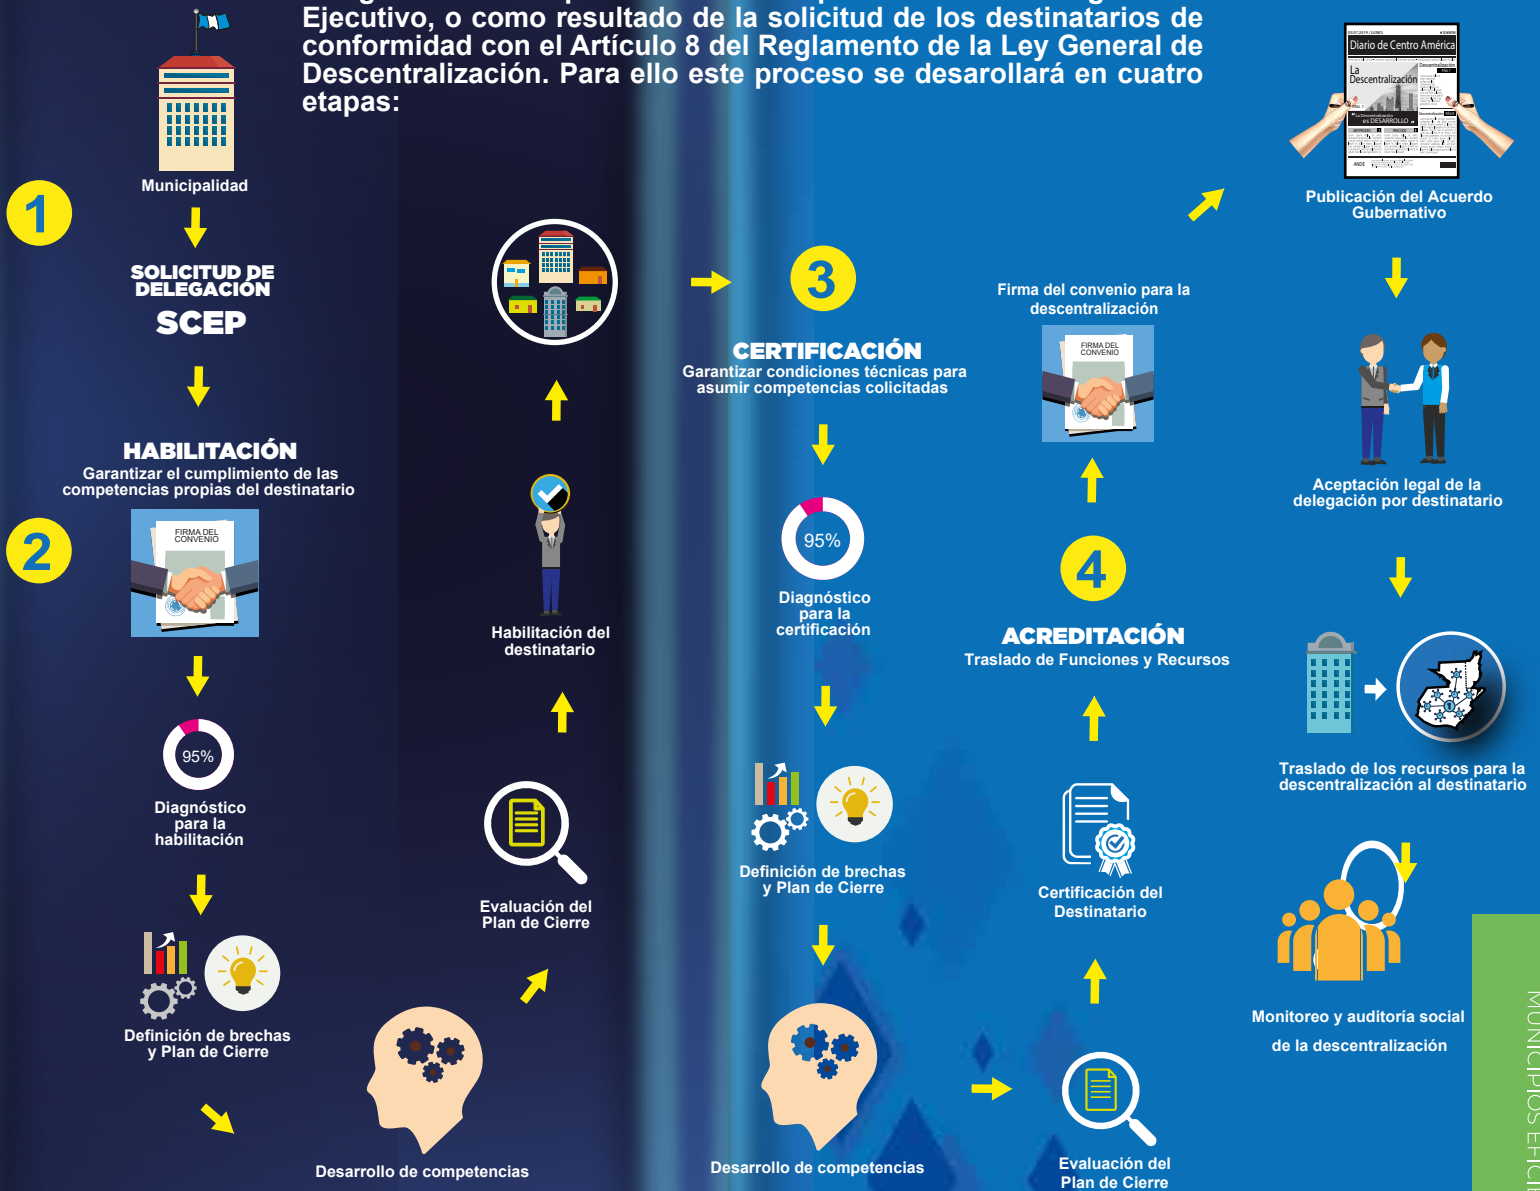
Ejecutivo, o como resultado de la solicitud de los destinatarios de conformidad con el Artículo 8 del Reglamento de la Ley General de Descentralización. Para ello este proceso se desarollará en cuatro etapas:

Municipalidad

1

SOLICITUD DE DELEGACIÓN
SCEP

HABILITACIÓN
Garantizar el cumplimiento de las competencias propias del destinatario

2

FIRMA DEL CONVENIO

95%
Diagnóstico para la habilitación

Definición de brechas y Plan de Cierre

Desarrollo de competencias

Evaluación del Plan de Cierre

Habilitación del destinatario

3

CERTIFICACIÓN
Garantizar condiciones técnicas para asumir competencias colicitadas

95%
Diagnóstico para la certificación

Definición de brechas y Plan de Cierre

Desarrollo de competencias

Evaluación del Plan de Cierre

Certificación del Destinatario

4

ACREDITACIÓN
Traslado de Funciones y Recursos

Firma del convenio para la descentralización

FIRMA DEL CONVENIO

Diario de Centro América
La Descentralización

Publicación del Acuerdo Gubernativo

Aceptación legal de la delegación por destinatario

Traslado de los recursos para la descentralización al destinatario

Monitoreo y auditoría social de la descentralización

MUNICIPIOS EFIC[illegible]